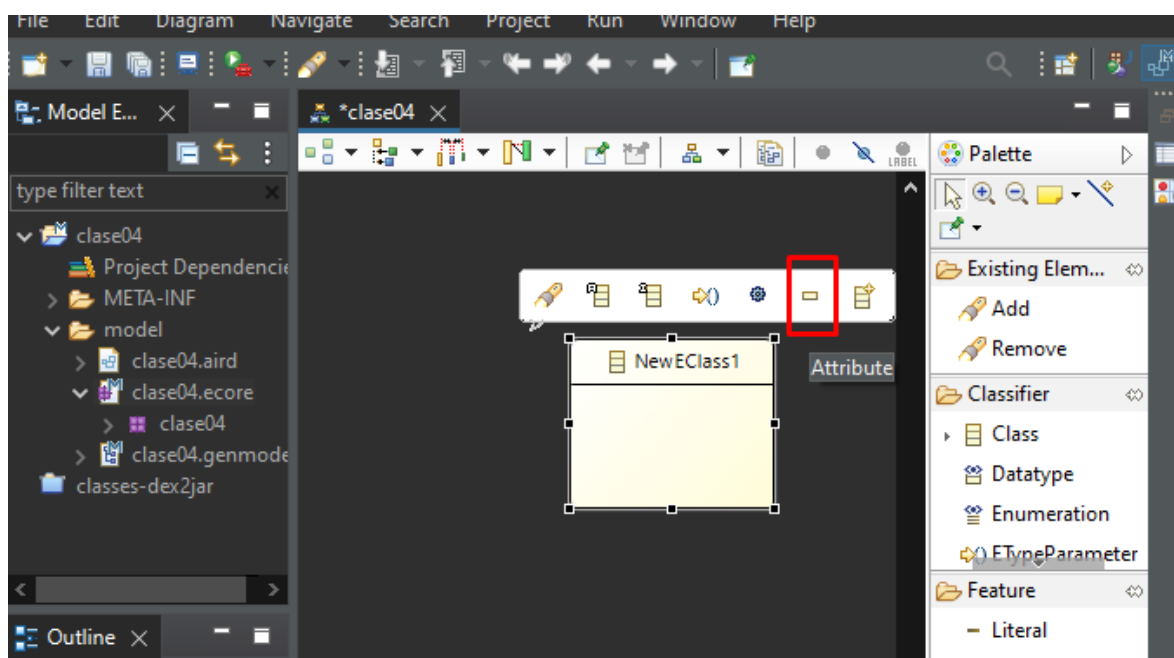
File Edit Diagram Navigate Search Project Run Window Help

Model E... ✕
*clase04 ✕

type filter text

clase04
Project Dependencie
META-INF
model
clase04.aird
clase04.ecore
clase04
clase04.genmode
classes-dex2jar

LABEL

NewEClass1

Attribute

Palette

Existing Elem...
Add
Remove
Classifier
Class
Datatype
Enumeration
ETypeParameter
Feature
Literal

Outline ✕